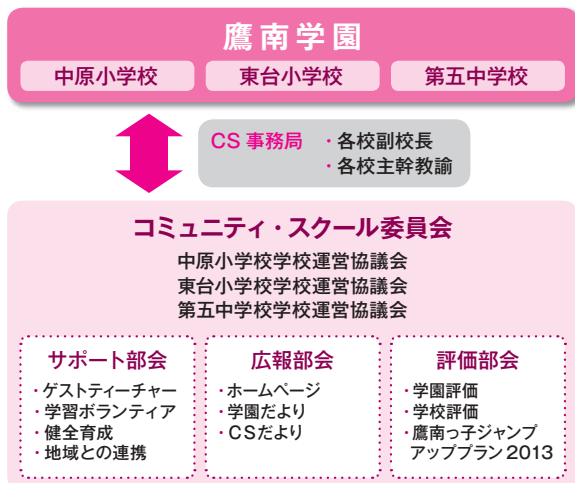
鷹南学園

中原小学校　東台小学校　第五中学校

CS 事務局
・各校副校長
・各校主幹教諭

コミュニティ・スクール委員会
中原小学校学校運営協議会
東台小学校学校運営協議会
第五中学校学校運営協議会

サポート部会
・ゲストティーチャー
・学習ボランティア
・健全育成
・地域との連携

広報部会
・ホームページ
・学園だより
・CSだより

評価部会
・学園評価
・学校評価
・鷹南っ子ジャンプアッププラン 2013